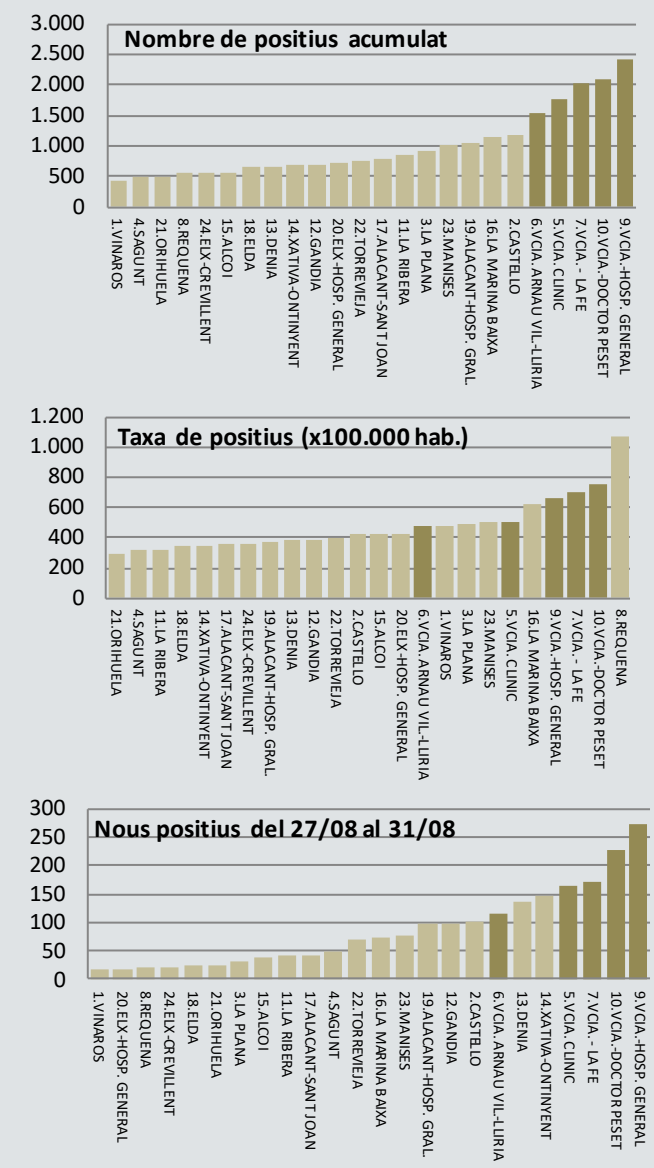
3.000
2.500
2.000
1.500
1.000
500
0
Nombre de positius acumulat
1.VINAROS
4.SAGUNT
21.ORIHUELA
8.REQUENA
24.ELX-CREVILLENT
15.ALCOI
18.ELDA
13.DENIA
14.XATIVA-ONTINYENT
12.GANDIA
20.ELX-HOSP. GENERAL
22.TORREVIEJA
17.ALACANT-SANT JOAN
11.LA RIBERA
3.LA PLANA
23.MANISES
19.ALACANT-HOSP. GRAL.
16.LA MARINA BAIXA
2.CASTELLO
6.VCIA. ARNAU VIL-LLIRIA
5.VCIA. CLINIC
7.VCIA. - LA FE
10.VCIA.-DOCTOR PESET
9.VCIA.-HOSP. GENERAL

1.200
1.000
800
600
400
200
0
Taxa de positius (x100.000 hab.)
21.ORIHUELA
4.SAGUNT
11.LA RIBERA
18.ELDA
14.XATIVA-ONTINYENT
17.ALACANT-SANT JOAN
24.ELX-CREVILLENT
19.ALACANT-HOSP. GRAL.
13.DENIA
12.GANDIA
22.TORREVIEJA
2.CASTELLO
15.ALCOI
20.ELX-HOSP. GENERAL
6.VCIA. ARNAU VIL-LLIRIA
1.VINAROS
3.LA PLANA
23.MANISES
5.VCIA. CLINIC
16.LA MARINA BAIXA
9.VCIA.-HOSP. GENERAL
7.VCIA. - LA FE
10.VCIA.-DOCTOR PESET
8.REQUENA

300
250
200
150
100
50
0
Nous positius del 27/08 al 31/08
1.VINAROS
20.ELX-HOSP. GENERAL
8.REQUENA
24.ELX-CREVILLENT
18.ELDA
21.ORIHUELA
3.LA PLANA
15.ALCOI
11.LA RIBERA
17.ALACANT-SANT JOAN
4.SAGUNT
22.TORREVIEJA
16.LA MARINA BAIXA
23.MANISES
19.ALACANT-HOSP. GRAL.
12.GANDIA
2.CASTELLO
6.VCIA. ARNAU VIL-LLIRIA
13.DENIA
14.XATIVA-ONTINYENT
5.VCIA. CLINIC
7.VCIA. - LA FE
10.VCIA.-DOCTOR PESET
9.VCIA.-HOSP. GENERAL